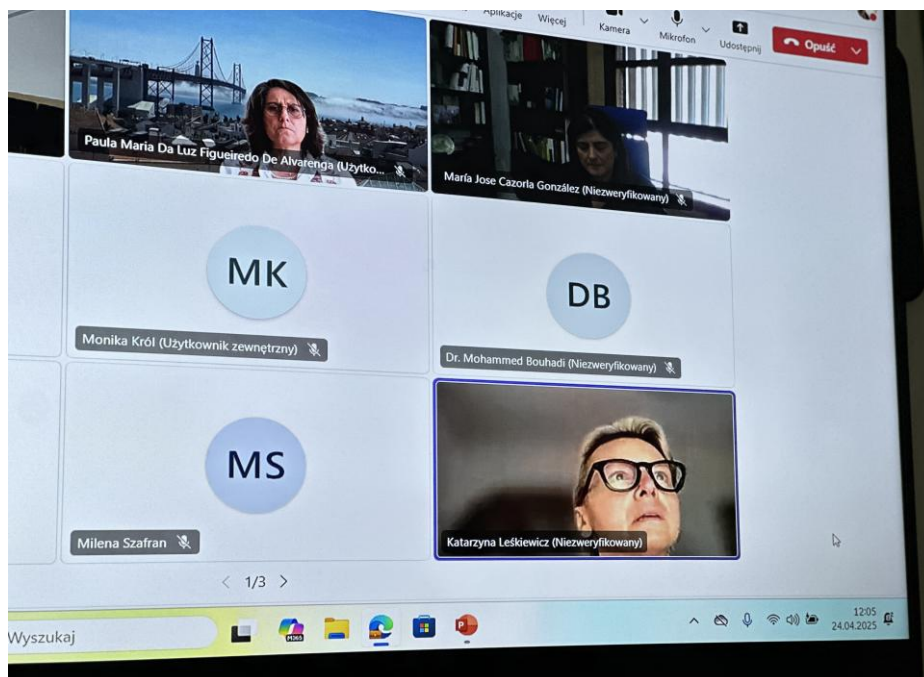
Aplikacje Więcej Kamera Mikrofon Udostępnij Opuść

Paula Maria Da Luz Figueiredo De Alvarenga (Użytko...

María Jose Cazorla González (Niezweryfikowany)

MK

Monika Król (Użytkownik zewnętrzny)

DB

Dr. Mohammed Bouhadi (Niezweryfikowany)

MS

Milena Szafran

Katarzyna Leśkiewicz (Niezweryfikowany)

< 1/3 >

Wyszukaj

12:05
24.04.2025